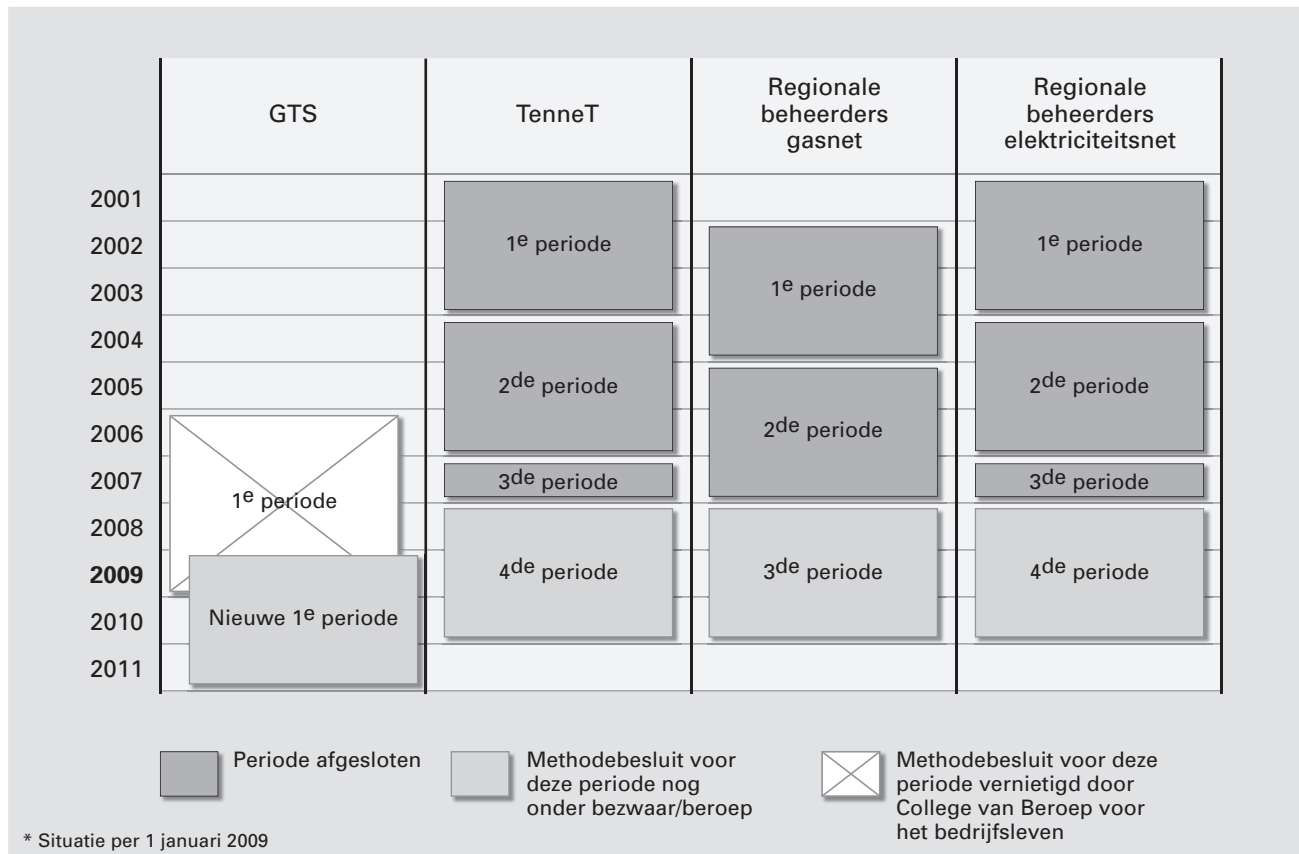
| | GTS | TenneT | Regionale beheerders gasnet | Regionale beheerders elektriciteitsnet |
|---|---|---|---|---|
| 2001 | | 1$^{e}$ periode | | 1$^{e}$ periode |
| 2002 | | 1$^{e}$ periode | 1$^{e}$ periode | 1$^{e}$ periode |
| 2003 | | | 1$^{e}$ periode | |
| 2004 | | 2$^{de}$ periode | 1$^{e}$ periode | 2$^{de}$ periode |
| 2005 | | 2$^{de}$ periode | 2$^{de}$ periode | 2$^{de}$ periode |
| 2006 | 1$^{e}$ periode | 2$^{de}$ periode | 2$^{de}$ periode | 2$^{de}$ periode |
| 2007 | 1$^{e}$ periode | 3$^{de}$ periode | 2$^{de}$ periode | 3$^{de}$ periode |
| 2008 | 1$^{e}$ periode | 4$^{de}$ periode | 3$^{de}$ periode | 4$^{de}$ periode |
| **2009** | Nieuwe 1$^{e}$ periode | 4$^{de}$ periode | 3$^{de}$ periode | 4$^{de}$ periode |
| 2010 | Nieuwe 1$^{e}$ periode | 4$^{de}$ periode | 3$^{de}$ periode | 4$^{de}$ periode |
| 2011 | Nieuwe 1$^{e}$ periode | | | |

Periode afgesloten

Methodebesluit voor deze periode nog onder bezwaar/beroep

Methodebesluit voor deze periode vernietigd door College van Beroep voor het bedrijfsleven

* Situatie per 1 januari 2009